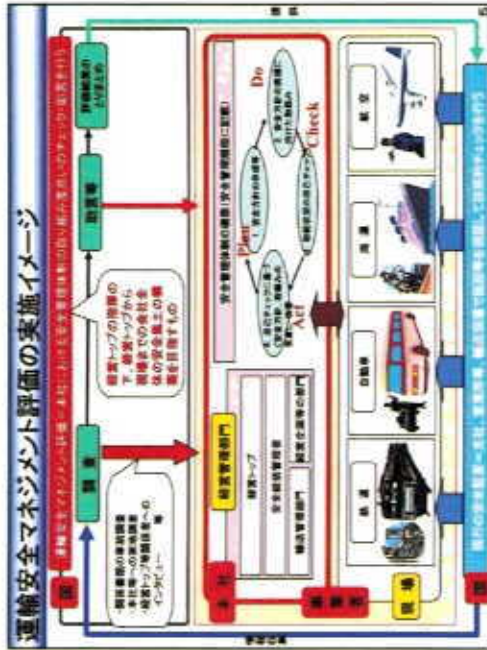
運輸安全マネジメント評価の実施イメージ

国

評価

助言等

評価結果の取りまとめ

経営トップの指揮の下、経営トップから現場までの会社全体の安全意識の醸成を目指すもの

・関係書類の事前精査
・本社等への実地調査
・経営トップ等経営層へのインタビュー 等

本社

統括管理部門

経営トップ

安全統括管理者

安全管理体制の構築（安全管理規程に記載）

Plan

Do

Check

Act

現場

鉄道

自動車

海運

航空

事業者